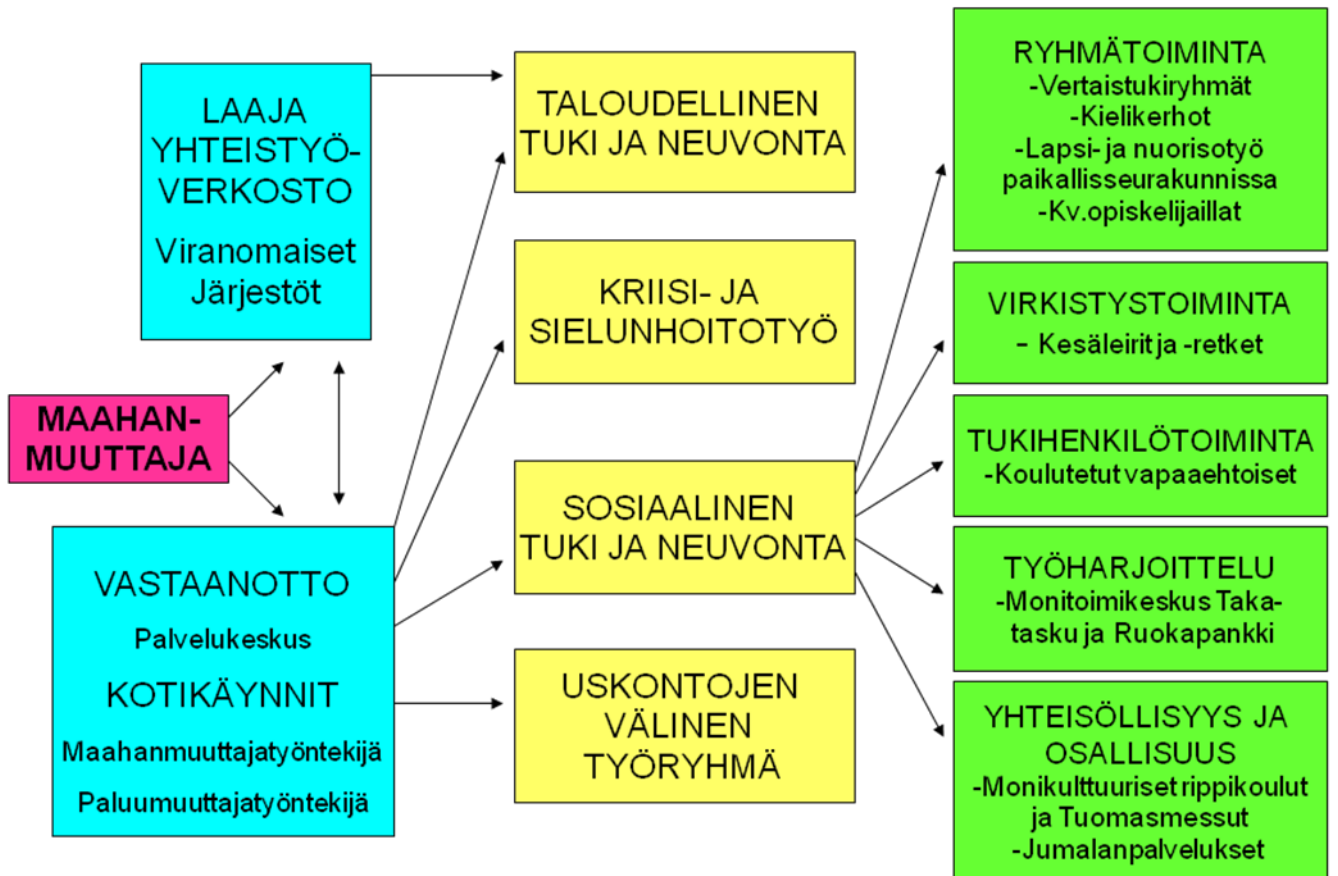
LAAJA YHTEISTYÖVERKOSTO
Viranomaiset
Järjestöt

MAAHANMUUTTAJA

VASTAANOTTO
Palvelukeskus
KOTIKÄYNNIT
Maahanmuuttajatyöntekijä
Paluumuuttajatyöntekijä

TALOUDELLINEN TUKI JA NEUVONTA

KRIISI- JA SIELUNHOITOTYÖ

SOSIAALINEN TUKI JA NEUVONTA

USKONTOJEN VÄLINEN TYÖRYHMÄ

RYHMÄTOIMINTA
-Vertaistukiryhmät
-Kielikerhot
-Lapsi- ja nuorisotyö paikallisseurakunnissa
-Kv.opiskelijaillat

VIRKISTYSTOIMINTA
- Kesäleirit ja -retket

TUKIHENKILÖTOIMINTA
-Koulutetut vapaaehtoiset

TYÖHARJOITTELU
-Monitoimikeskus Takatasku ja Ruokapankki

YHTEISÖLLISYYS JA OSALLISUUS
-Monikulttuuriset rippikoulut ja Tuomasmessut
-Jumalanpalvelukset